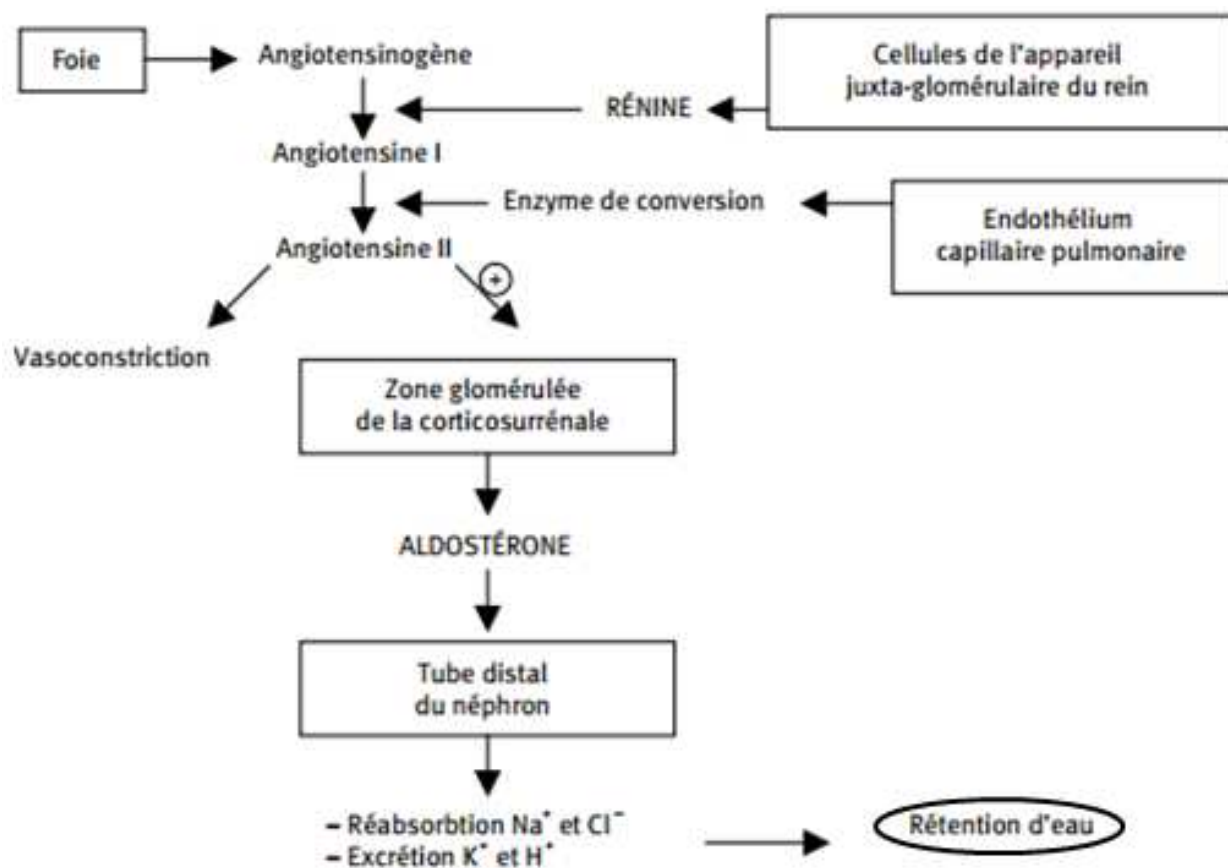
Foie

Angiotensinogène

Cellules de l'appareil juxta-glomérulaire du rein

RÉNINE

Angiotensine I

Enzyme de conversion

Endothélium capillaire pulmonaire

Angiotensine II

+

Vasoconstriction

Zone glomérulée de la corticosurrénale

ALDOSTÉRONE

Tube distal du néphron

– Réabsorbtion $Na^+$ et $Cl^-$
– Excrétion $K^+$ et $H^+$

Rétention d'eau